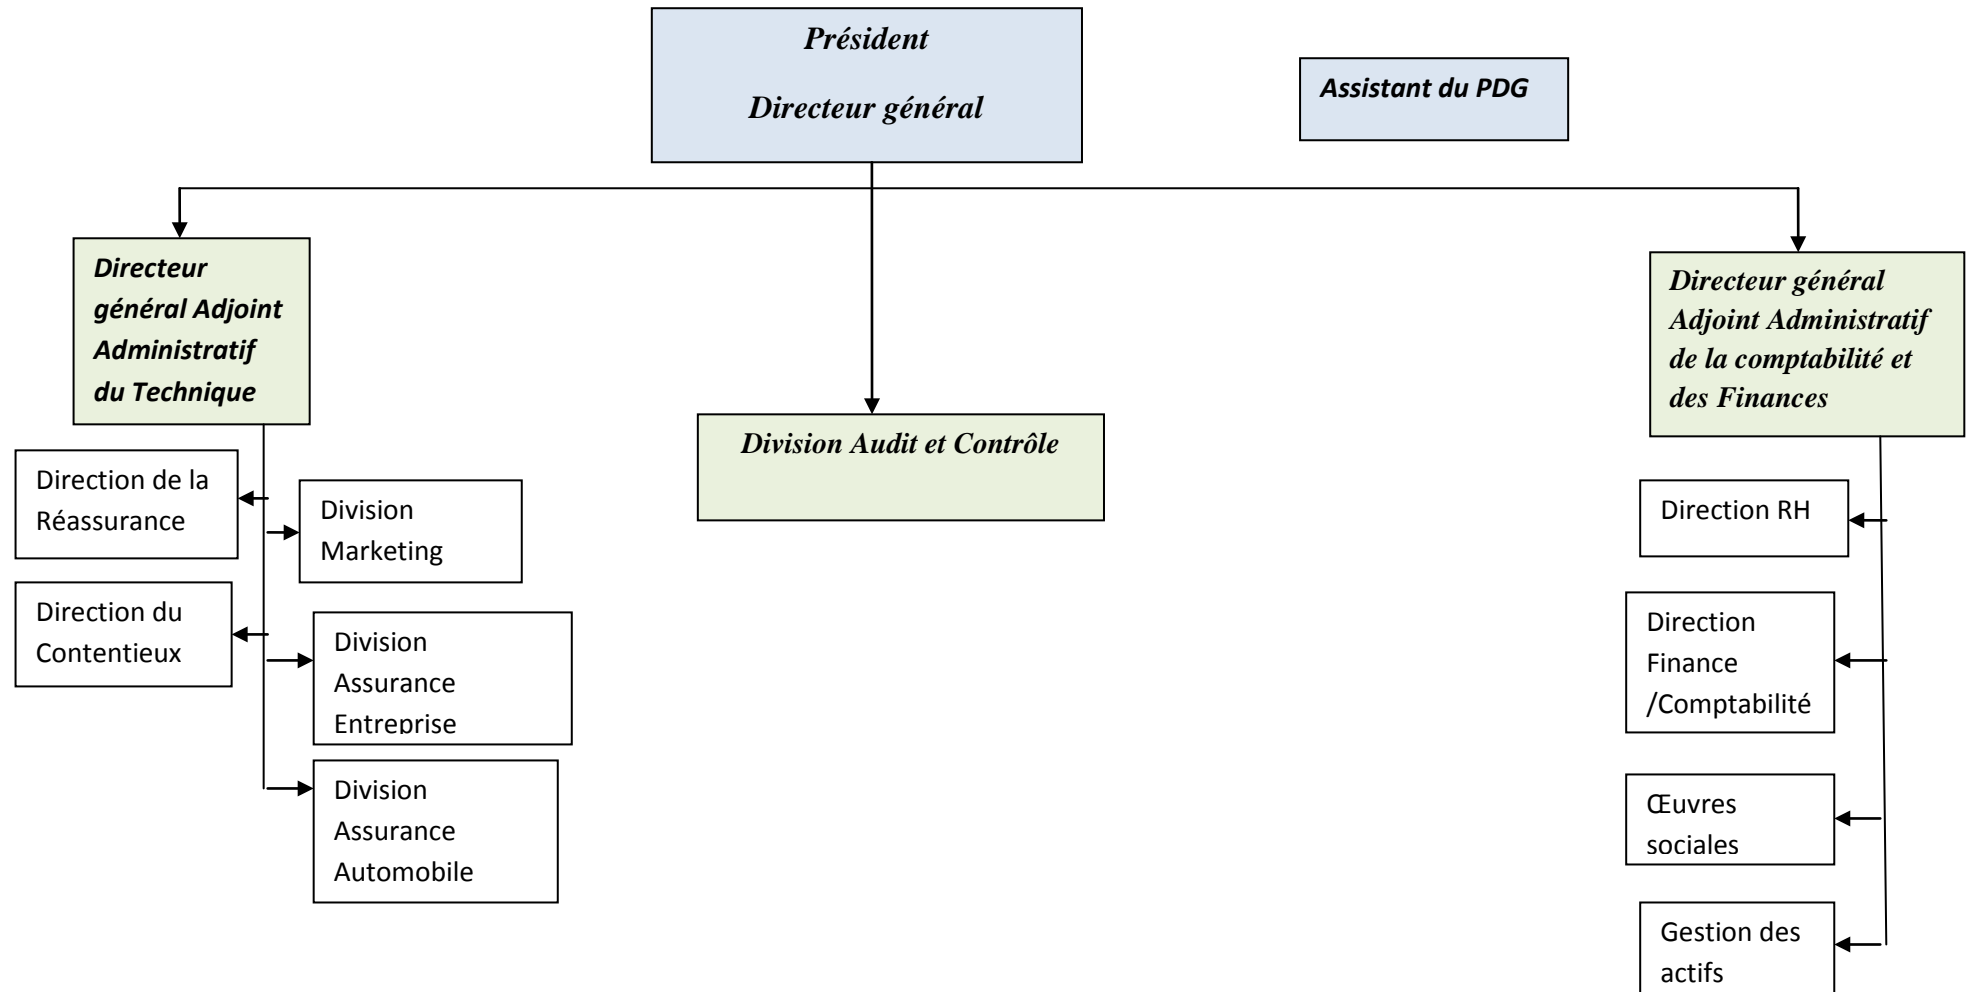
Président

Directeur général

Assistant du PDG

Directeur général Adjoint Administratif du Technique

Division Audit et Contrôle

Directeur général Adjoint Administratif de la comptabilité et des Finances

Direction de la Réassurance

Division Marketing

Direction du Contentieux

Division Assurance Entreprise

Division Assurance Automobile

Direction RH

Direction Finance /Comptabilité

Œuvres sociales

Gestion des actifs